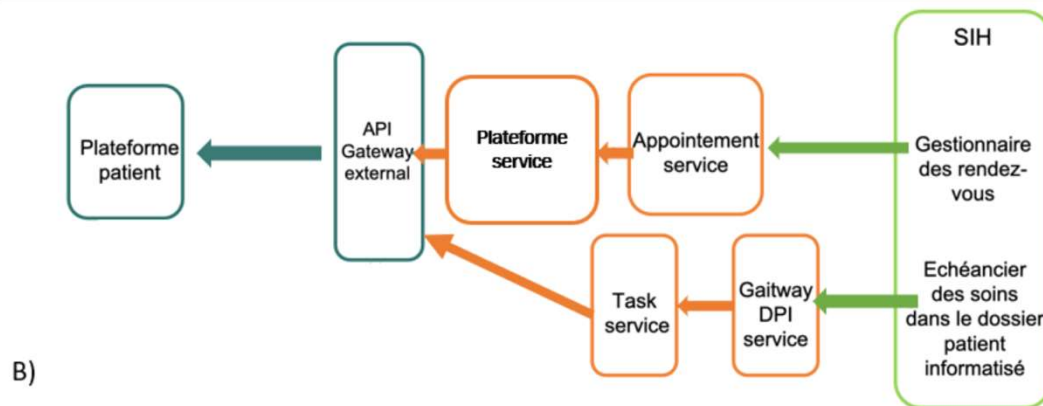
SIH

Plateforme patient

API Gateway external

Plateforme service

Appointement service

Gestionnaire des rendez-vous

Task service

Gaitway DPI service

Echéancier des soins dans le dossier patient informatisé

B)